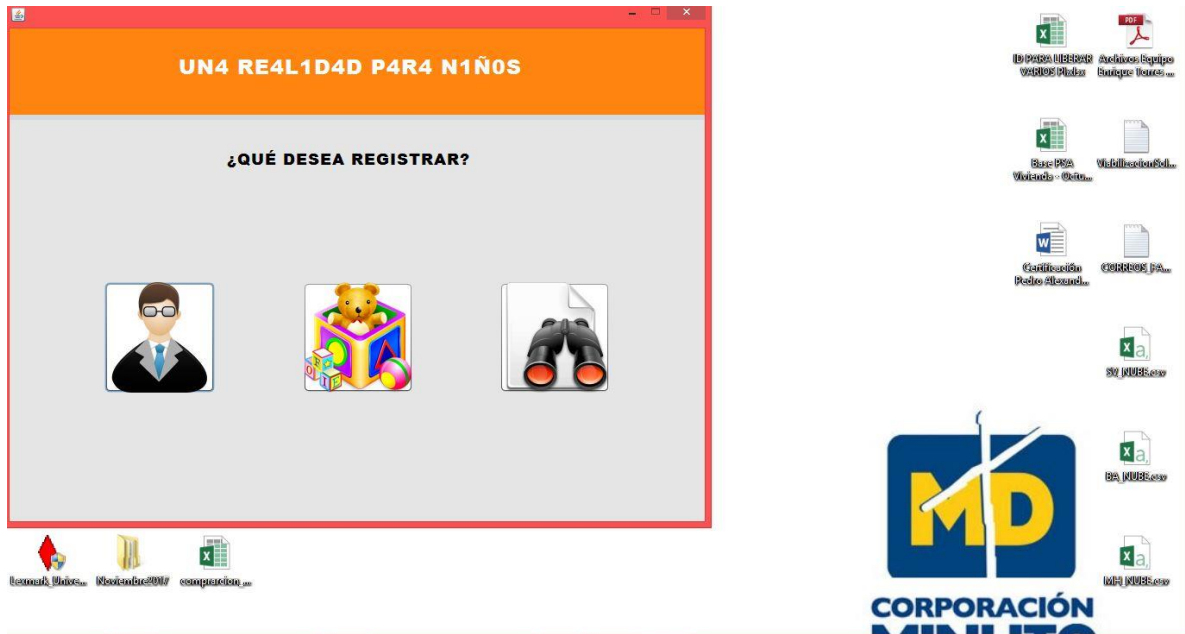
UN4 RE4L1D4D P4R4 N1Ñ0S

¿QUÉ DESEA REGISTRAR?

ID PARA LIBERAR VARIOS Pixels
Archivos Equipo Enrique Torres ...
Base PSA Vivienda - Octu...
ViabilizacionSol...
Certificación Pedro Alexand...
CORREOS_FA...
SV_NUBE.csv
BA_NUBE.csv
MH_NUBE.csv

MD
CORPORACIÓN
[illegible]

Lexmark_Unive...
Noviembre2017
comparacion_...